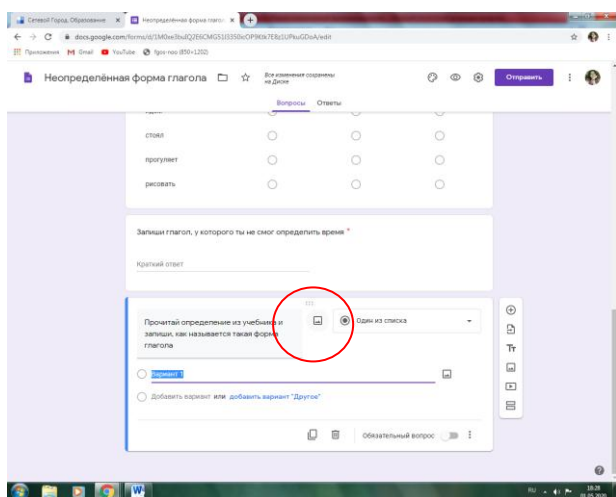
Сетевой Город. Образование × Неопределённая форма глагола ×

docs.google.com/forms/d/1MOxe3buIQ2E6CMGS1I335bcOP9KIk7E8z1UPkuGDoA/edit

Приложения Gmail YouTube fgos-noo (850×1202)

Неопределённая форма глагола

Все изменения сохранены на Диске

Отправить

Вопросы Ответы

стоял

прогуляет

рисовать

Запиши глагол, у которого ты не смог определить время *

Краткий ответ

Прочитай определение из учебника и запиши, как называется такая форма глагола

Один из списка

Вариант 1

Добавить вариант или добавить вариант "Другое"

Обязательный вопрос

RU 10:28